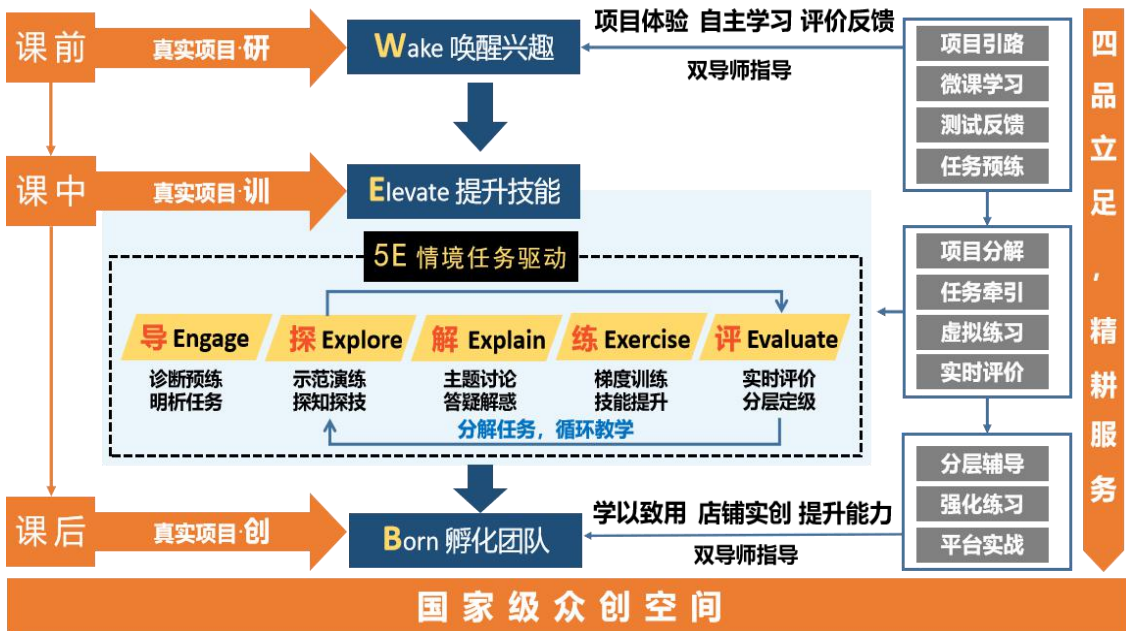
课前
真实项目·研
Wake 唤醒兴趣
项目体验 自主学习 评价反馈
双导师指导
项目引路
微课学习
测试反馈
任务预练
四品立足，精耕服务

课中
真实项目·训
Elevate 提升技能
5E 情境任务驱动
导 Engage
诊断预练
明析任务
探 Explore
示范演练
探知探技
解 Explain
主题讨论
答疑解惑
练 Exercise
梯度训练
技能提升
评 Evaluate
实时评价
分层定级
分解任务，循环教学
项目分解
任务牵引
虚拟练习
实时评价

课后
真实项目·创
Born 孵化团队
学以致用 店铺实创 提升能力
双导师指导
分层辅导
强化练习
平台实战

国家级众创空间